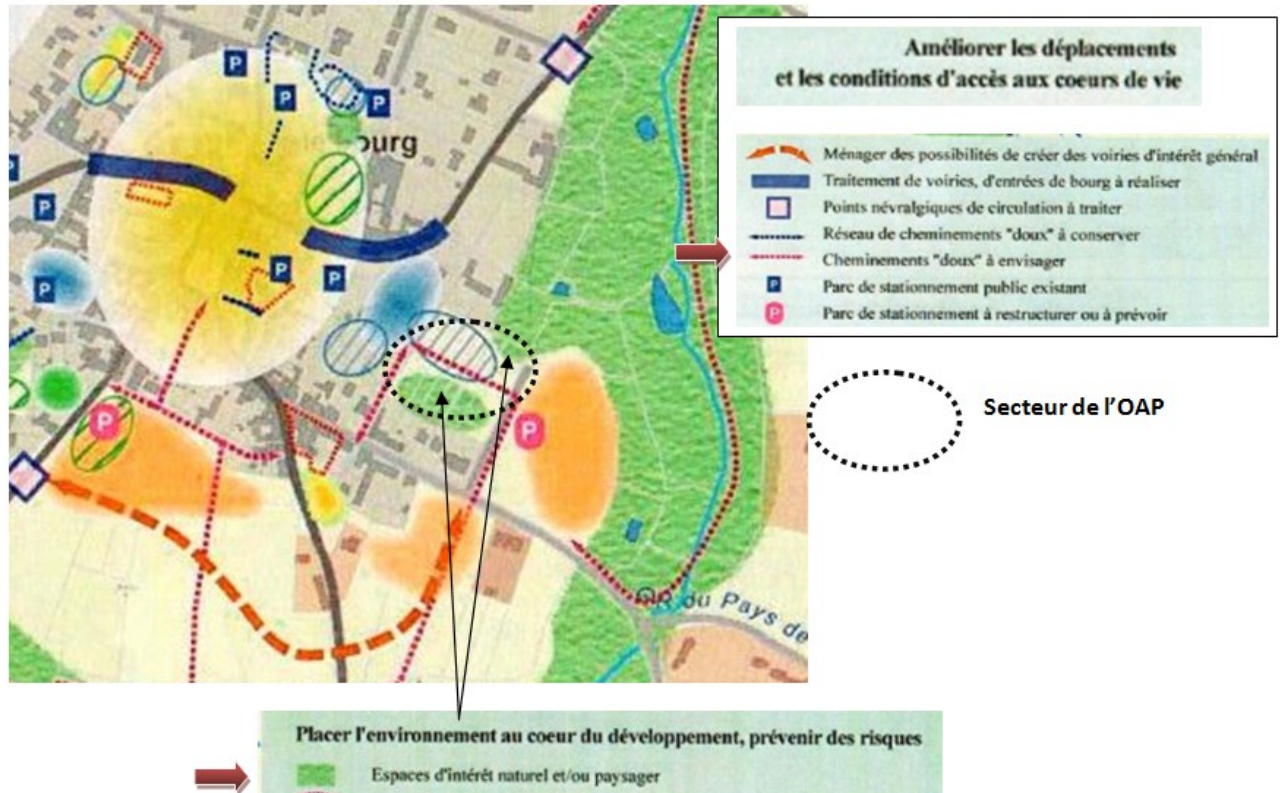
P
P
P
P
ourg
P
P
P
P
P
P
du Pays de

Améliorer les déplacements et les conditions d'accès aux coeurs de vie

Ménager des possibilités de créer des voiries d'intérêt général
Traitement de voiries, d'entrées de bourg à réaliser
Points névralgiques de circulation à traiter
Réseau de cheminements "doux" à conserver
Cheminements "doux" à envisager
P Parc de stationnement public existant
P Parc de stationnement à restructurer ou à prévoir

Secteur de l'OAP

Placer l'environnement au coeur du développement, prévenir des risques
Espaces d'intérêt naturel et/ou paysager